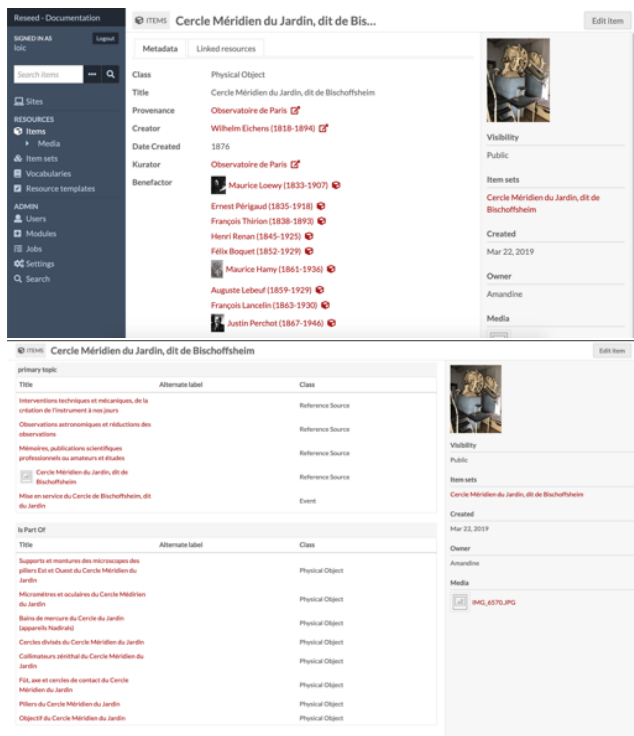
Reseed - Documentation

SIGNED IN AS
loic

Logout

Search items

Sites

RESOURCES
Items
Media
Item sets
Vocabularies
Resource templates

ADMIN
Users
Modules
Jobs
Settings
Search

ITEMS Cercle Méridien du Jardin, dit de Bis...

Edit item

Metadata | Linked resources

| | |
|---|---|
| Class | Physical Object |
| Title | Cercle Méridien du Jardin, dit de Bischoffsheim |
| Provenance | Observatoire de Paris |
| Creator | Wilhelm Eichens (1818-1894) |
| Date Created | 1876 |
| Kurator | Observatoire de Paris |
| Benefactor | Maurice Loewy (1833-1907) |
| | Ernest Périgaud (1835-1918) |
| | François Thirion (1838-1893) |
| | Henri Renan (1845-1925) |
| | Félix Boquet (1852-1929) |
| | Maurice Hamy (1861-1936) |
| | Auguste Lebeuf (1859-1929) |
| | François Lancelin (1863-1930) |
| | Justin Perchot (1867-1946) |

Visibility
Public

Item sets
Cercle Méridien du Jardin, dit de Bischoffsheim

Created
Mar 22, 2019

Owner
Amandine

Media

ITEMS Cercle Méridien du Jardin, dit de Bischoffsheim

Edit item

primary topic

| Title | Alternate label | Class |
|---|---|---|
| Interventions techniques et mécaniques, de la création de l'instrument à nos jours | | Reference Source |
| Observations astronomiques et réductions des observations | | Reference Source |
| Mémoires, publications scientifiques professionnels ou amateurs et études | | Reference Source |
| Cercle Méridien du Jardin, dit de Bischoffsheim | | Reference Source |
| Mise en service du Cercle de Bischoffsheim, dit du Jardin | | Event |

Is Part Of

| Title | Alternate label | Class |
|---|---|---|
| Supports et montures des microscopes des piliers Est et Ouest du Cercle Méridien du Jardin | | Physical Object |
| Micromètres et oculaires du Cercle Méridien du Jardin | | Physical Object |
| Bains de mercure du Cercle du Jardin (appareils Nadiraux) | | Physical Object |
| Cercles divisés du Cercle Méridien du Jardin | | Physical Object |
| Collimateurs zénithal du Cercle Méridien du Jardin | | Physical Object |
| Fût, axe et cercles de contact du Cercle Méridien du Jardin | | Physical Object |
| Piliers du Cercle Méridien du Jardin | | Physical Object |
| Objectif du Cercle Méridien du Jardin | | Physical Object |

Visibility
Public

Item sets
Cercle Méridien du Jardin, dit de Bischoffsheim

Created
Mar 22, 2019

Owner
Amandine

Media
IMG_6570.JPG